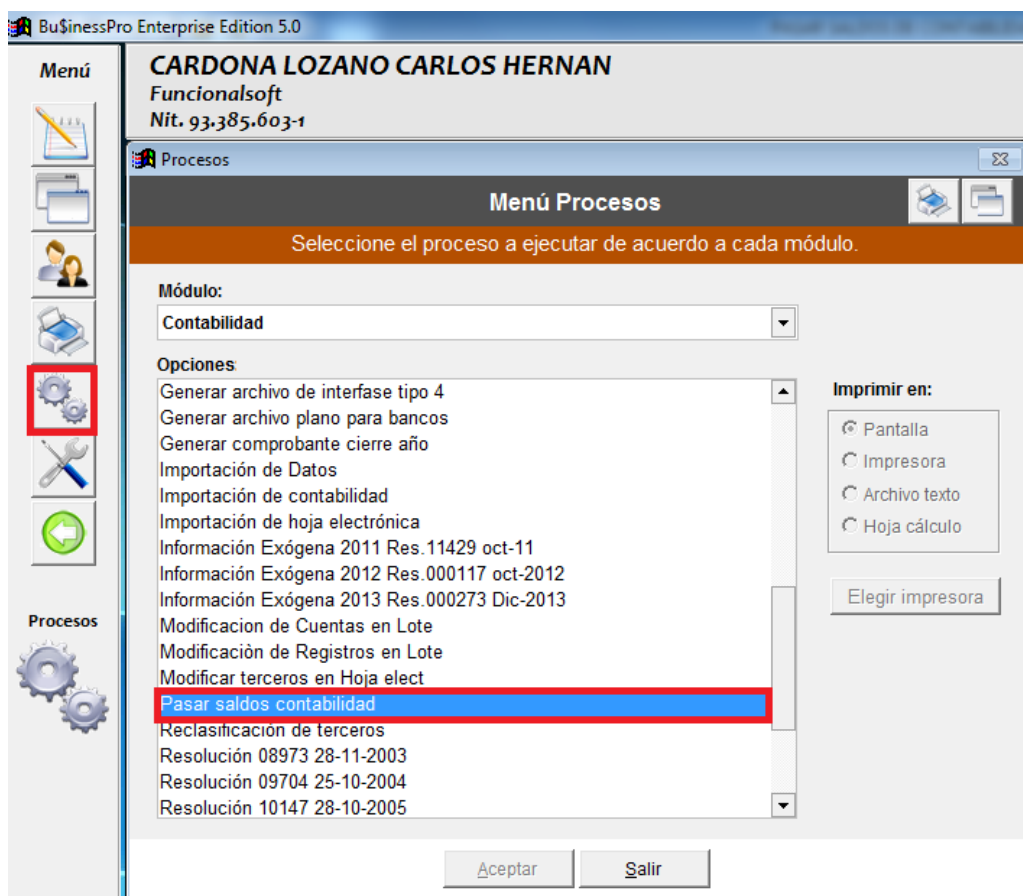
Bu$inessPro Enterprise Edition 5.0

Menú

CARDONA LOZANO CARLOS HERNAN
Funcionalsoft
Nit. 93.385.603-1

Procesos

Menú Procesos

Seleccione el proceso a ejecutar de acuerdo a cada módulo.

Módulo:
Contabilidad

Opciones:
Generar archivo de interfase tipo 4
Generar archivo plano para bancos
Generar comprobante cierre año
Importación de Datos
Importación de contabilidad
Importación de hoja electrónica
Información Exógena 2011 Res.11429 oct-11
Información Exógena 2012 Res.000117 oct-2012
Información Exógena 2013 Res.000273 Dic-2013
Modificacion de Cuentas en Lote
Modificación de Registros en Lote
Modificar terceros en Hoja elect
Pasar saldos contabilidad
Reclasificación de terceros
Resolución 08973 28-11-2003
Resolución 09704 25-10-2004
Resolución 10147 28-10-2005

Imprimir en:
Pantalla
Impresora
Archivo texto
Hoja cálculo

Elegir impresora

Procesos

Aceptar
Salir